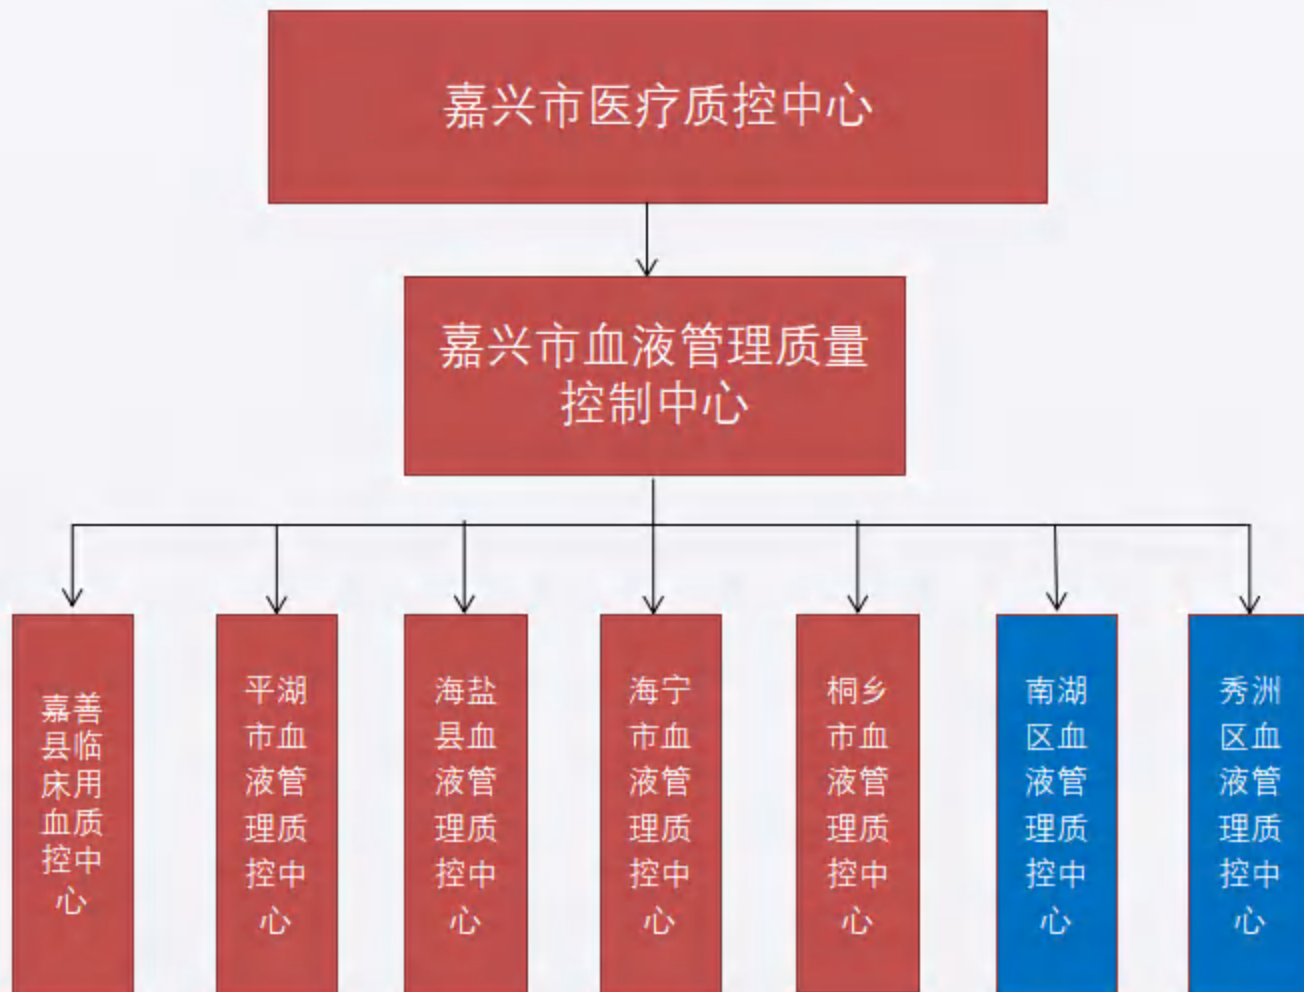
嘉兴市医疗质控中心

嘉兴市血液管理质量控制中心

嘉善县临床用血质控中心

平湖市血液管理质控中心

海盐县血液管理质控中心

海宁市血液管理质控中心

桐乡市血液管理质控中心

南湖区血液管理质控中心

秀洲区血液管理质控中心